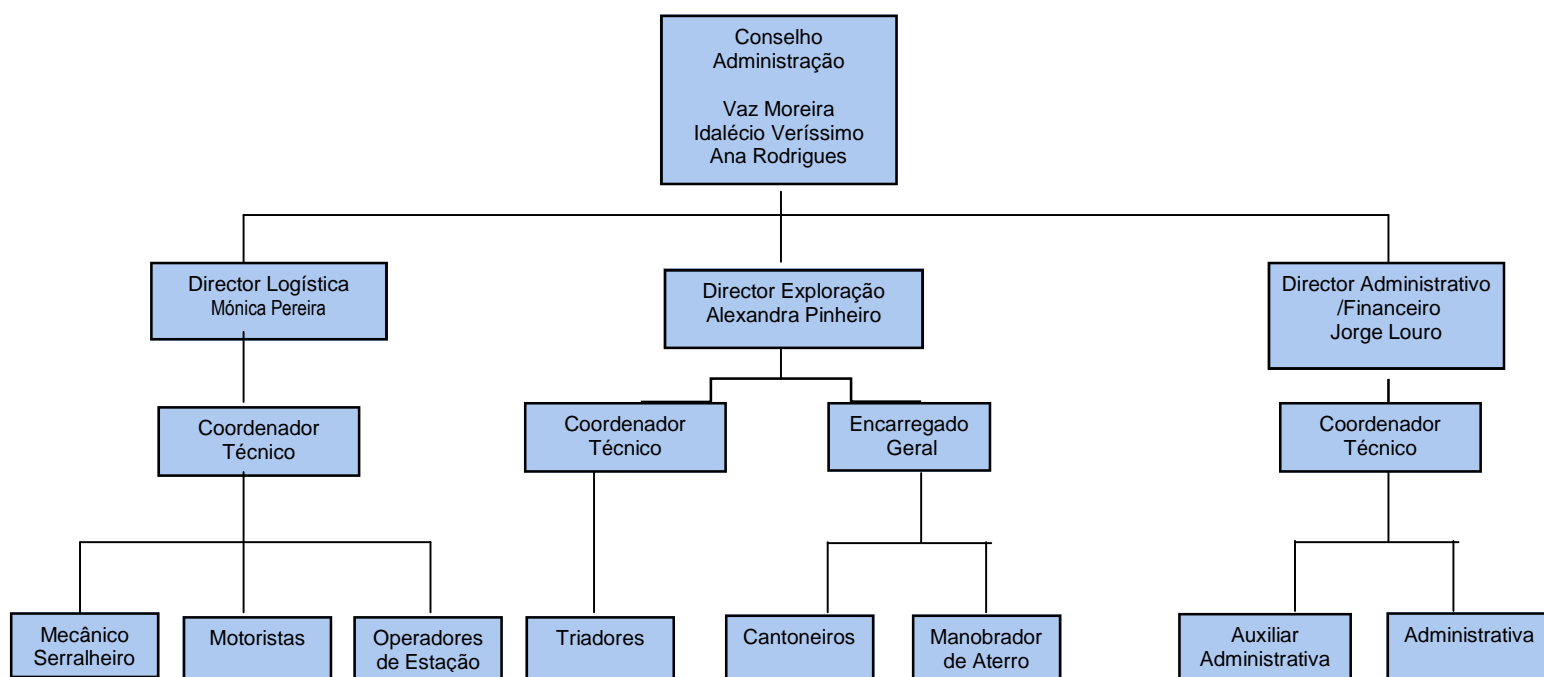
Conselho Administração

Vaz Moreira
Idalécio Veríssimo
Ana Rodrigues

Director Logística
Mónica Pereira

Director Exploração
Alexandra Pinheiro

Director Administrativo /Financeiro
Jorge Louro

Coordenador Técnico

Coordenador Técnico

Encarregado Geral

Coordenador Técnico

Mecânico Serralheiro

Motoristas

Operadores de Estação

Triadores

Cantoneiros

Manobrador de Aterro

Auxiliar Administrativa

Administrativa